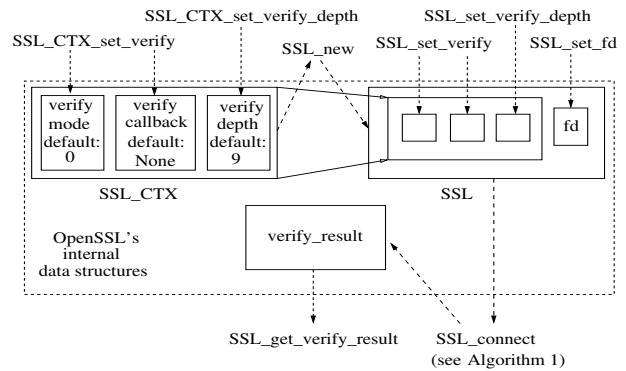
SSL_CTX_set_verify_depth

SSL_set_verify_depth

SSL_CTX_set_verify

SSL_new

SSL_set_verify

SSL_set_fd

verify mode default: 0

verify callback default: None

verify depth default: 9

fd

SSL_CTX

SSL

OpenSSL's internal data structures

verify_result

SSL_get_verify_result

SSL_connect (see Algorithm 1)